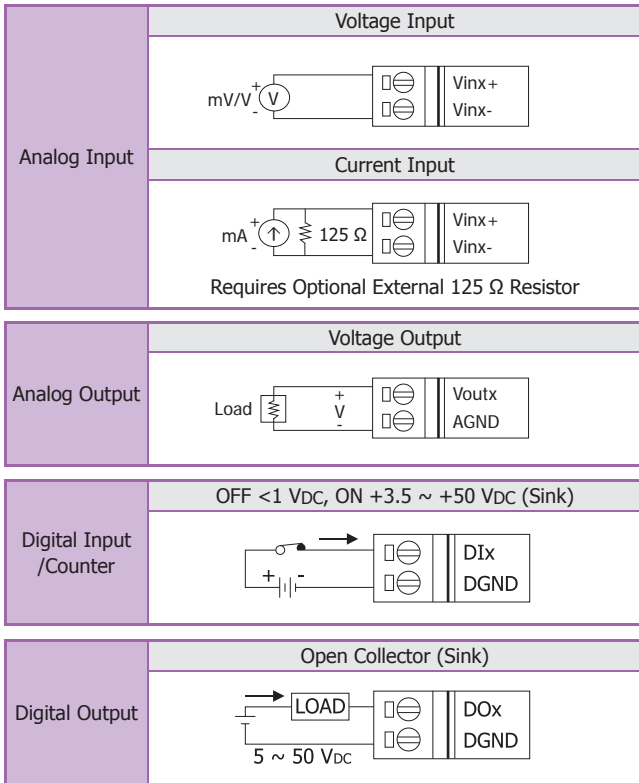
| | |
|---|---|
| Analog Input | Voltage Input<br>mV/V + V - Vinx+ Vinx-<br>Current Input<br>mA + - 125 Ω Vinx+ Vinx-<br>Requires Optional External 125 Ω Resistor |

| | |
|---|---|
| Analog Output | Voltage Output<br>Load + V - Voutx AGND |

| | |
|---|---|
| Digital Input /Counter | OFF <1 VDC, ON +3.5 ~ +50 VDC (Sink)<br>+ - DIx DGND |

| | |
|---|---|
| Digital Output | Open Collector (Sink)<br>LOAD DOx DGND<br>5 ~ 50 VDC |